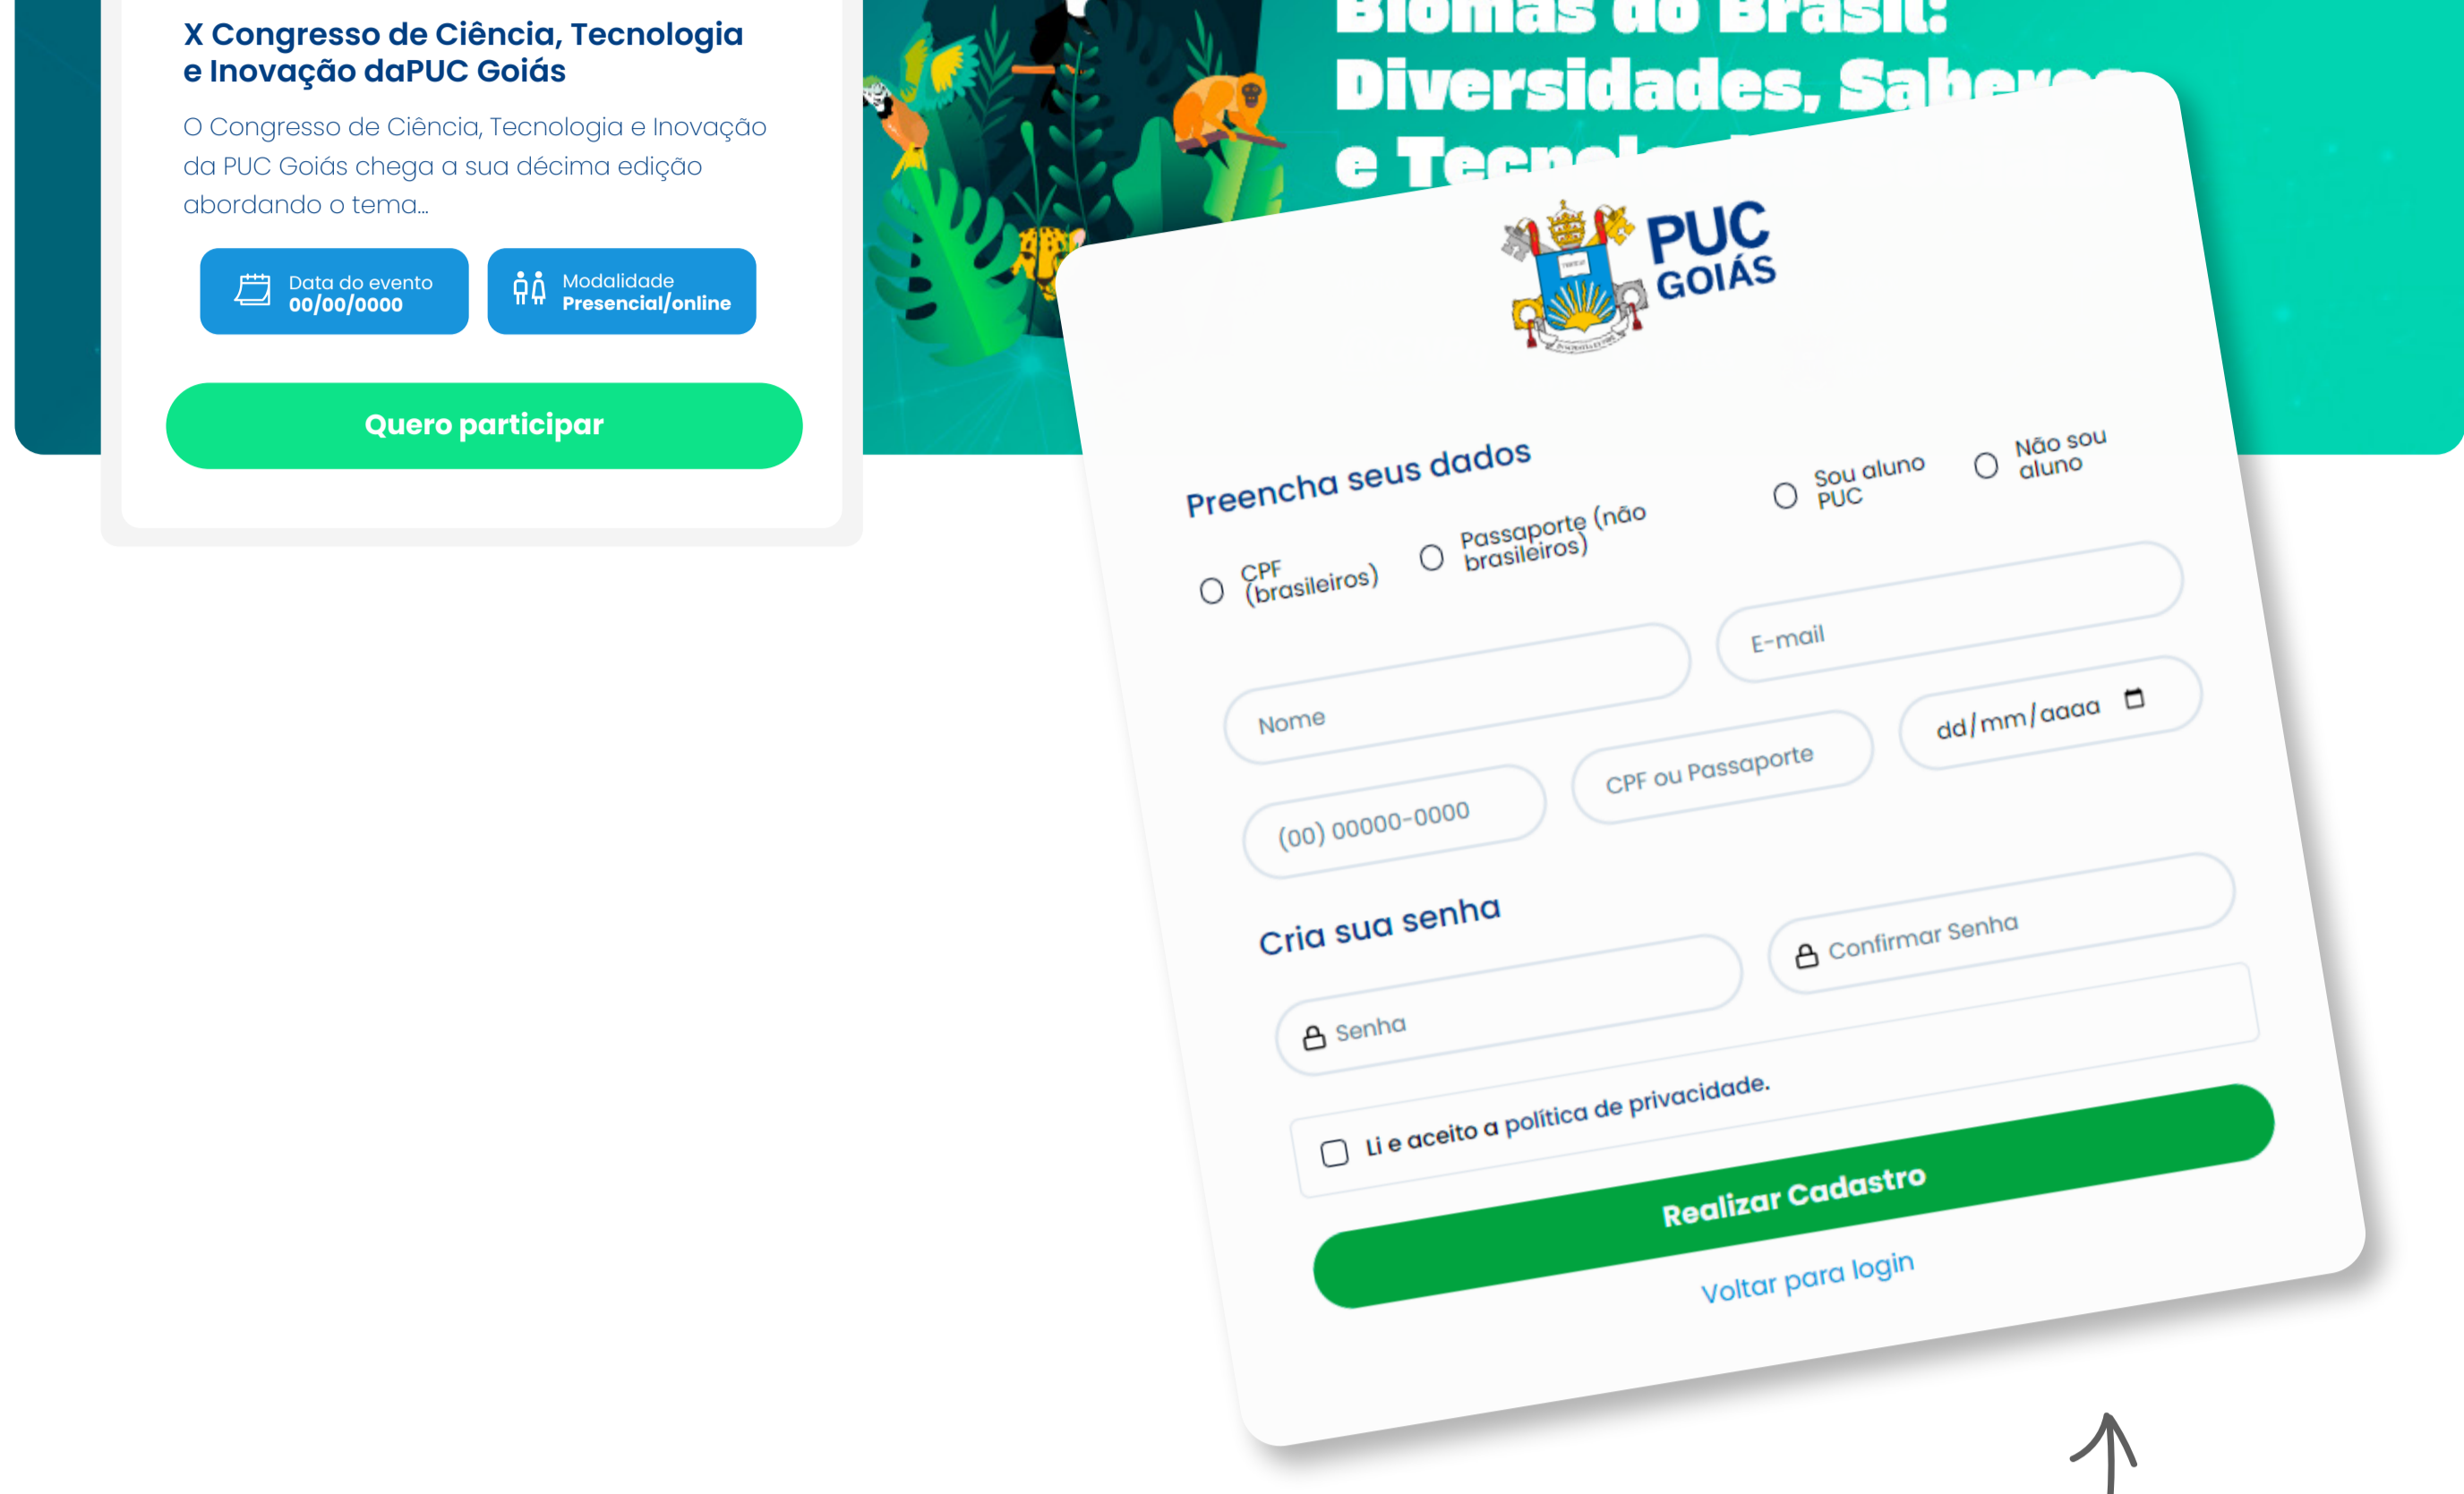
X Congresso de Ciência, Tecnologia e Inovação daPUC Goiás

O Congresso de Ciência, Tecnologia e Inovação da PUC Goiás chega a sua décima edição abordando o tema...

Data do evento
00/00/0000

Modalidade
Presencial/online

Quero participar

Biomas do Brasil:
Diversidades, Sabe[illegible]
e Tecn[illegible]

PUC GOIÁS

Preencha seus dados

CPF (brasileiros)
Passaporte (não brasileiros)
Sou aluno PUC
Não sou aluno

Nome
E-mail
(00) 00000-0000
CPF ou Passaporte
dd/mm/aaaa

Cria sua senha

Senha
Confirmar Senha

Li e aceito a política de privacidade.

Realizar Cadastro

Voltar para login